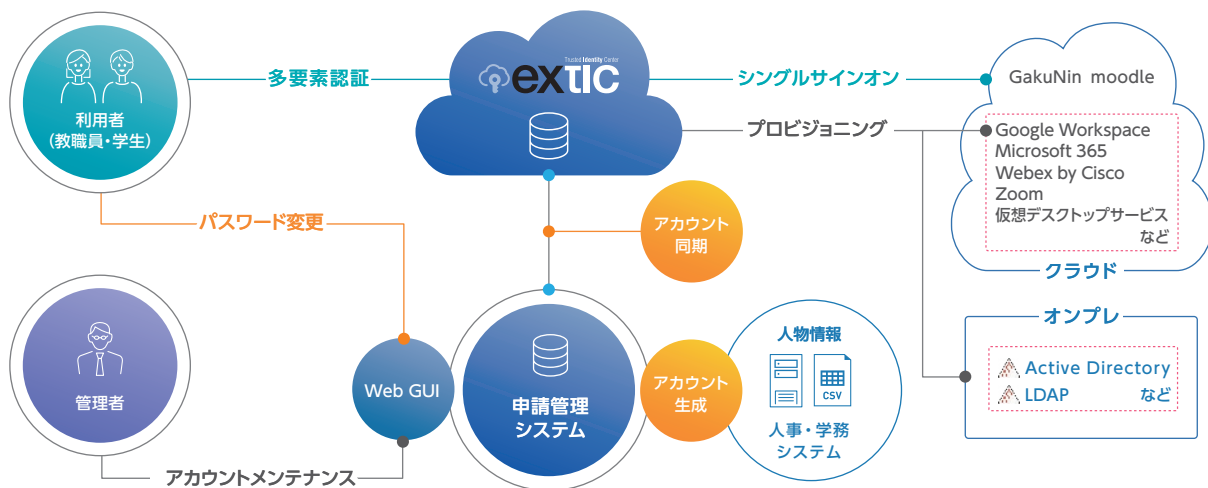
利用者
(教職員・学生)

多要素認証

Trusted Identity Center
extic

シングルサインオン

GakuNin moodle

プロビジョニング

Google Workspace
Microsoft 365
Webex by Cisco
Zoom
仮想デスクトップサービス
など

クラウド

パスワード変更

アカウント
同期

管理者

Web GUI

申請管理
システム

アカウント
生成

人物情報

CSV

人事・学務
システム

オンプレ

Active Directory
LDAP
など

アカウントメンテナンス